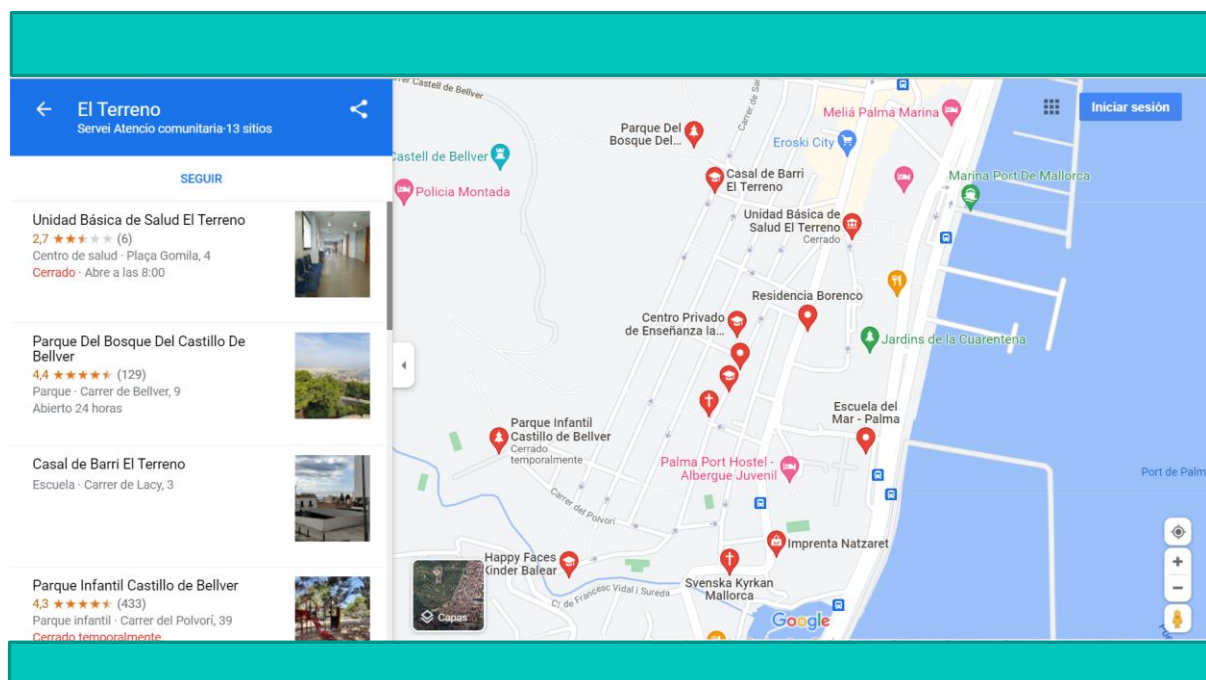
El Terreno
Servei Atencio comunitaria·13 sitios

SEGUIR

Unidad Básica de Salud El Terreno
2,7 ★★★★★ (6)
Centro de salud · Plaça Gomila, 4
Cerrado · Abre a las 8:00

Parque Del Bosque Del Castillo De Bellver
4,4 ★★★★★ (129)
Parque · Carrer de Bellver, 9
Abierto 24 horas

Casal de Barri El Terreno
Escuela · Carrer de Lacy, 3

Parque Infantil Castillo de Bellver
4,3 ★★★★★ (433)
Parque infantil · Carrer del Polvorí, 39
Cerrado temporalmente

Carrer Castell de Bellver
Castell de Bellver
Policia Montada
Parque Del Bosque Del...
Carrer de Sa
Casal de Barri El Terreno
Eroski City
Meliá Palma Marina
Iniciar sesión
Marina Port De Mallorca
Unidad Básica de Salud El Terreno
Cerrado
Residencia Borenco
Centro Privado de Enseñanza la...
Jardins de la Cuarentena
Escuela del Mar - Palma
Parque Infantil Castillo de Bellver
Cerrado temporalmente
Palma Port Hostel - Albergue Juvenil
Port de Palm
Carrer del Polvorí
Imprenta Natzaret
Happy Faces Kinder Balear
Svenska Kyrkan Mallorca
C/ de Francesc Vidal i Sureda
Capas
Google